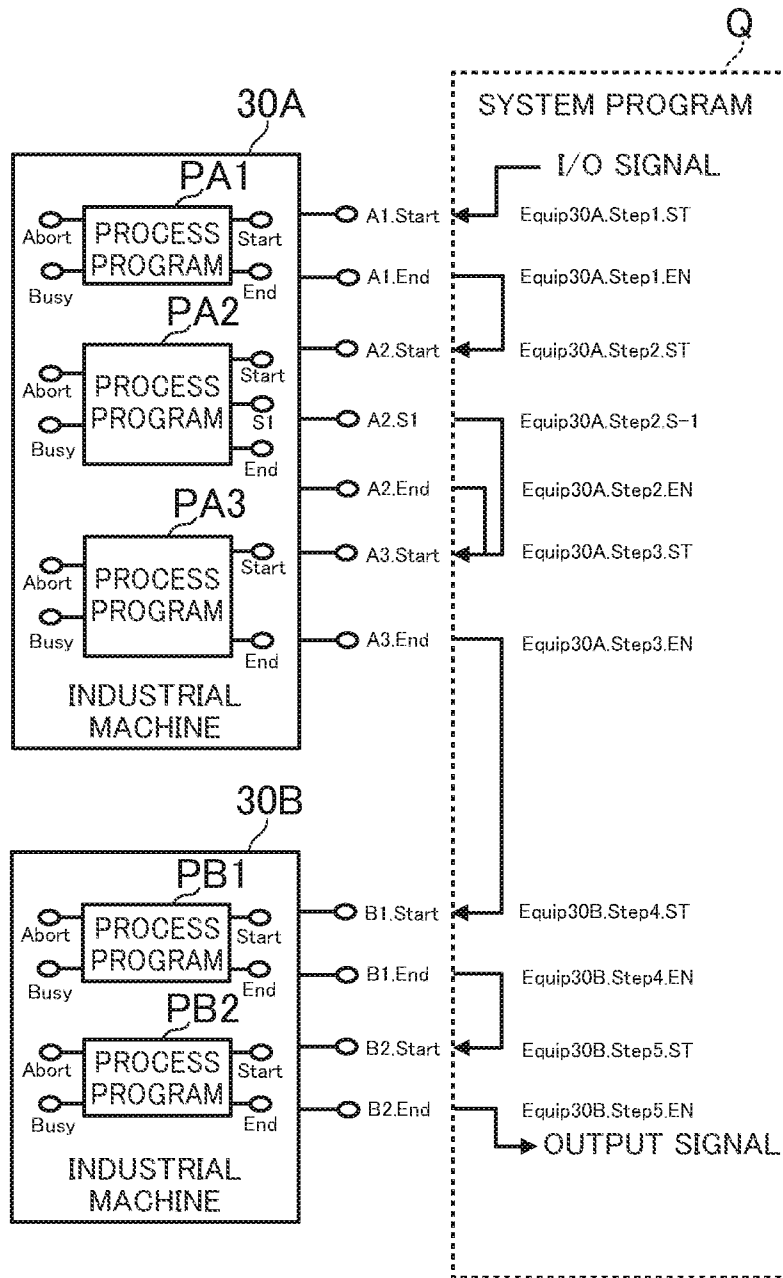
Q

30A

SYSTEM PROGRAM

PA1

I/O SIGNAL

Abort
PROCESS
PROGRAM
Start
Busy
End

A1.Start
Equip30A.Step1.ST

A1.End
Equip30A.Step1.EN

PA2

Abort
PROCESS
PROGRAM
Start
S1
Busy
End

A2.Start
Equip30A.Step2.ST

A2.S1
Equip30A.Step2.S-1

A2.End
Equip30A.Step2.EN

PA3

Abort
PROCESS
PROGRAM
Start
Busy
End

A3.Start
Equip30A.Step3.ST

A3.End
Equip30A.Step3.EN

INDUSTRIAL MACHINE

30B

PB1

Abort
PROCESS
PROGRAM
Start
Busy
End

B1.Start
Equip30B.Step4.ST

B1.End
Equip30B.Step4.EN

PB2

Abort
PROCESS
PROGRAM
Start
Busy
End

B2.Start
Equip30B.Step5.ST

B2.End
Equip30B.Step5.EN

OUTPUT SIGNAL

INDUSTRIAL MACHINE